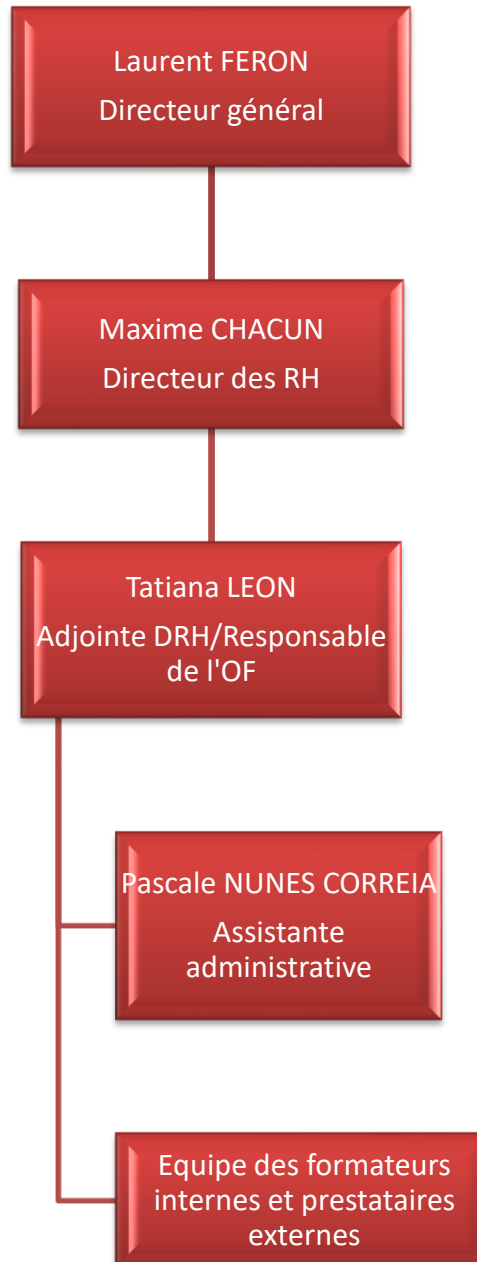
Laurent FERON
Directeur général

Maxime CHACUN
Directeur des RH

Tatiana LEON
Adjointe DRH/Responsable de l'OF

Pascale NUNES CORREIA
Assistante administrative

Equipe des formateurs internes et prestataires externes